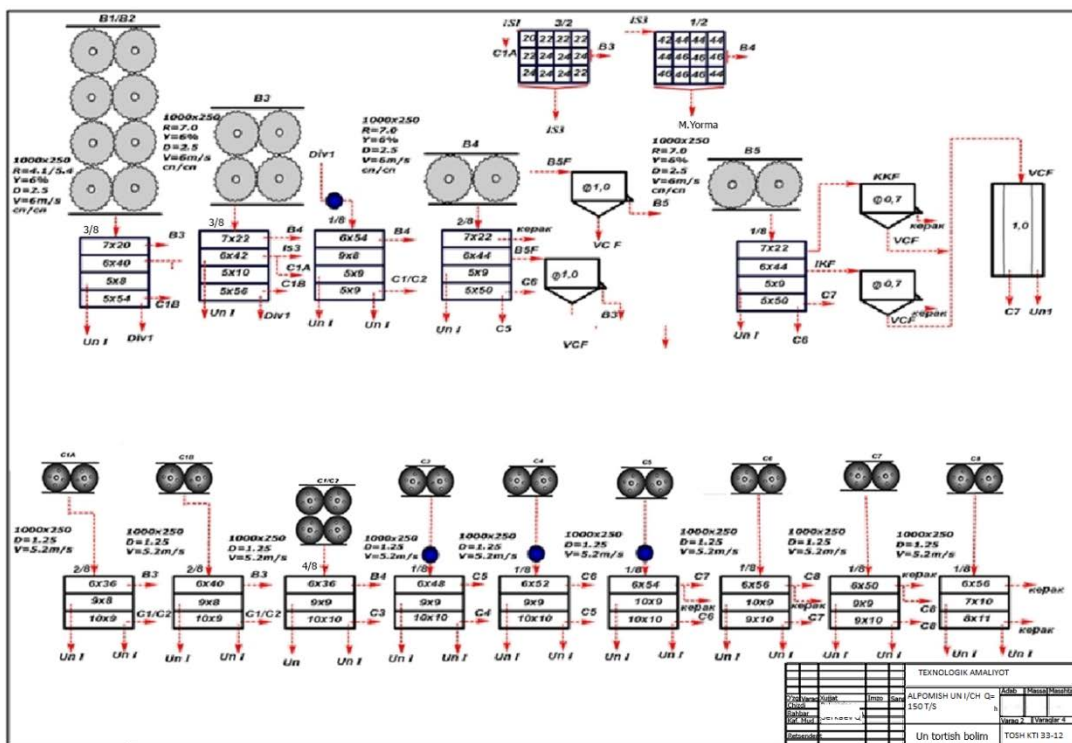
B1/B2

1000x250
R=4.1/5.4
V=6%
D=2.5
V=6m/s
cn/cn

3/8
7x20
6x40
5x8
5x54
B3
C1B
Un I
Div1

B3

1000x250
R=7.0
V=6%
D=2.5
V=6m/s
cn/cn

3/8
7x22
6x42
5x10
5x56
B4
IS3
C1A
C1B
Un I
Div1

Div1

1000x250
R=7.0
V=6%
D=2.5
V=6m/s
cn/cn

1/8
6x54
9x8
5x9
5x9
B4
C1/C2
Un I
Un I

IS1
C1A
3/2
| 20 | 22 | 22 | 22 |
|---|---|---|---|
| 22 | 22 | 24 | 24 |
| 24 | 24 | 24 | 22 |
B3
IS3

IS3
1/2
| 42 | 44 | 46 | 46 |
|---|---|---|---|
| 44 | 46 | 46 | 46 |
| 40 | 46 | 46 | 46 |
B4
M.Yorma

B4
B5F
@1,0
VC F
B5

2/8
7x22
6x44
5x9
5x50
кepak
B5F
C6
Un I
C5

@1,0
B3
VCF

1000x250
R=7.0
V=6%
D=2.5
V=6m/s
cn/cn

B5
1/8
7x22
6x44
5x9
5x50
IKF
C7
Un I
C6

KKF
@0,7
кepak
VCF

@0,7
VCF
кepak

VCF
1,0
C7
Un1

C1A
1000x250
D=1.25
V=5.2m/s
2/8
6x36
9x8
10x9
B3
C1/C2
Un I
Un I

C1B
1000x250
D=1.25
V=5.2m/s
2/8
6x40
9x8
10x9
B3
C1/C2
Un I
Un I

C1/C2
1000x250
D=1.25
V=5.2m/s
4/8
6x36
9x9
10x10
B4
C3
Un
Un I

C3
1000x250
D=1.25
V=5.2m/s
1/8
6x48
9x9
10x10
C5
C4
Un I
Un I

C4
1000x250
D=1.25
V=5.2m/s
1/8
6x52
9x9
10x10
C6
C5
Un I
Un I

C5
1000x250
D=1.25
V=5.2m/s
1/8
6x54
10x9
10x10
C7
кepak
C6
Un I
Un I

C6
1000x250
D=1.25
V=5.2m/s
1/8
6x56
10x9
9x10
C8
кepak
C7
Un I
Un I

C7
1000x250
D=1.25
V=5.2m/s
1/8
6x50
9x9
9x10
кepak
C8
C8
Un I
Un I

C8
1000x250
D=1.25
V=5.2m/s
1/8
6x56
7x10
8x11
кepak
кepak
Un I
Un I

TEXNOLOGIK AMALIYOT
O'zg Varaq Xujjat Imzo Sana
Chizdi
Rahbar
Kaf. Mud
Retsenden
ALPOMISH UN I/CH Q= 150 T/S
Adab Massa Mashtab
Varaq 2 Varaqlar 4
Un tortish bolim
TOSH KTI 33-12